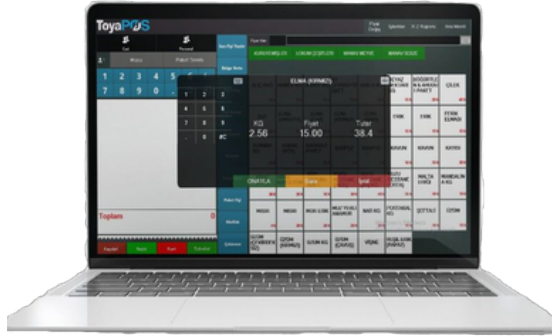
ToyaPOS

Fiyat Getir
İşlemler
X / Z Raporu
Ana Menü

Çal
Fissed
1
Masa
Paket Servis
1 2 3 4 5 6
7 8 9 0

Fiyat Gör
Bilgi Notu

KURUYEMİŞLER
LOKUM ÇEŞİTLERİ
MANAV MEYVE
MANAV SEBZE

ELMA (KIRMIZI)

KG
2.56
Fiyat
15.00
Tutar
38.4

1 2 3
4 5 6
7 8 9
, 0 #C

KİVİ
ÇİLEK
ERİK
ÇİLEK
PORTAKAL
ÇİKOLATA
ONAYLA
Tara
İptal
NARNGE
MANDALİNA KG

Toplam
0

Paket Sip
Mutfak
İşlemler

MUZ
KİRAZ
ŞEFTALİ
NAR
PORTAKAL
ÇİLEK
ELMA (KIRMIZI)
ÇİLEK (ÇEKİRDEKSİZ)
VİŞNE